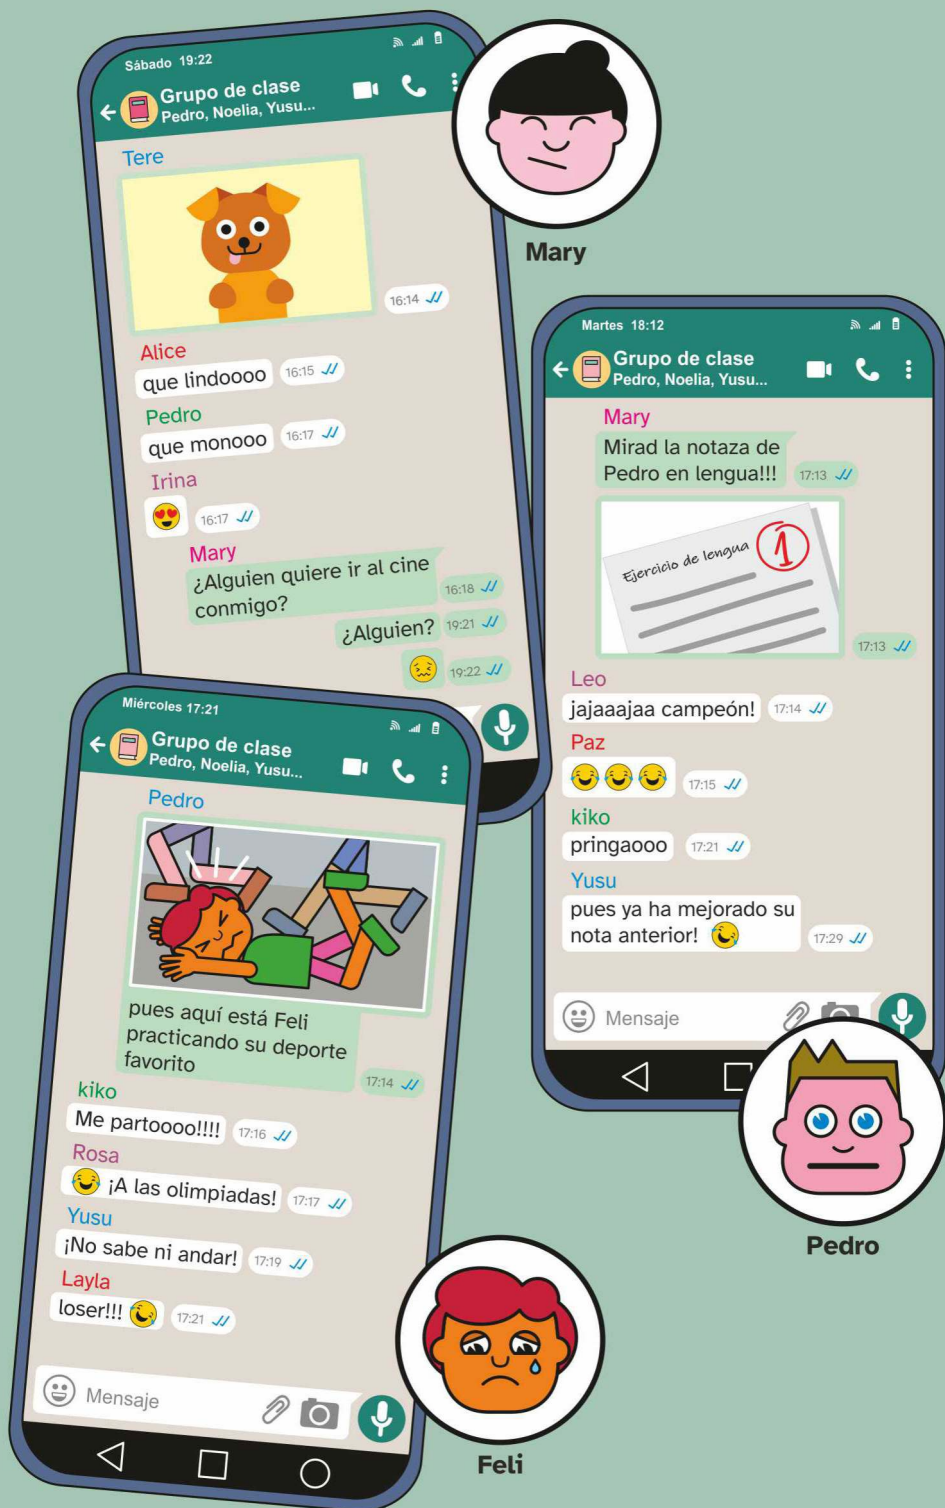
Sábado 19:22

Grupo de clase
Pedro, Noelia, Yusu...

Tere

16:14

Alice
que lindoooo 16:15

Pedro
que monooo 16:17

Irina
😍 16:17

Mary
¿Alguien quiere ir al cine conmigo? 16:18

¿Alguien? 19:21

😣 19:22

Mary

Martes 18:12

Grupo de clase
Pedro, Noelia, Yusu...

Mary
Mirad la notaza de Pedro en lengua!!! 17:13

Ejercicio de lengua 1

17:13

Leo
jajaaajaa campeón! 17:14

Paz
😂😂😂 17:15

kiko
pringaooo 17:21

Yusu
pues ya ha mejorado su nota anterior! 😂 17:29

Mensaje

Miércoles 17:21

Grupo de clase
Pedro, Noelia, Yusu...

Pedro

pues aquí está Feli practicando su deporte favorito 17:14

kiko
Me partoooo!!!! 17:16

Rosa
😂 ¡A las olimpiadas! 17:17

Yusu
¡No sabe ni andar! 17:19

Layla
loser!!! 😂 17:21

Mensaje

Pedro

Feli